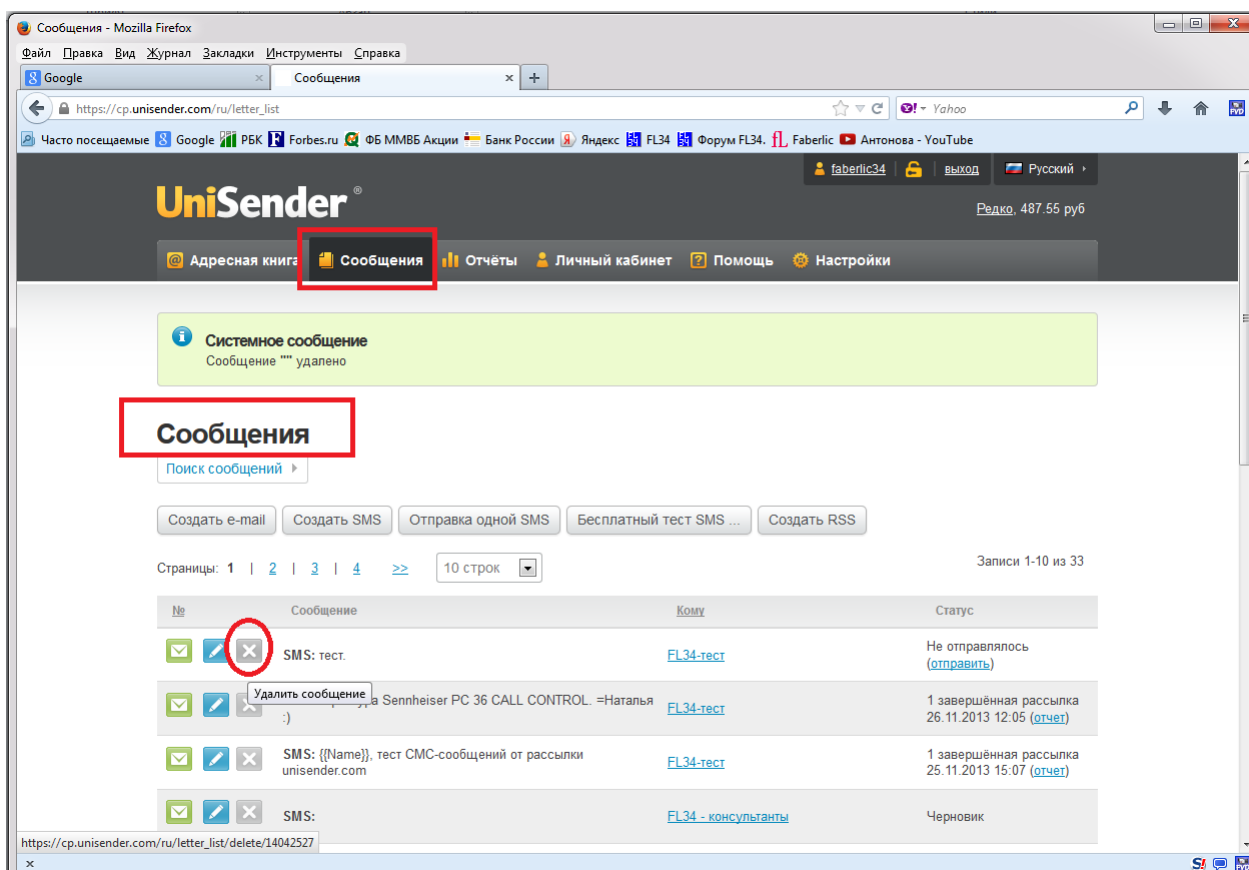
Сообщения - Mozilla Firefox

Файл Правка Вид Журнал Закладки Инструменты Справка

Google ×
Сообщения ×
+

https://cp.unisender.com/ru/letter_list

Yahoo

Часто посещаемые Google РБК Forbes.ru ФБ ММВБ Акции Банк России Яндекс FL34 Форум FL34. Faberlic Антонова - YouTube

faberlic34 выход Русский

UniSender®

Редко, 487.55 руб

Адресная книга Сообщения Отчёты Личный кабинет Помощь Настройки

Системное сообщение
Сообщение "" удалено

Сообщения

Поиск сообщений

Создать e-mail Создать SMS Отправка одной SMS Бесплатный тест SMS ... Создать RSS

Страницы: 1 | 2 | 3 | 4 >>

10 строк

Записи 1-10 из 33

| № | Сообщение | Кому | Статус |
|---|---|---|---|
| | SMS: тест. | FL34-тест | Не отправлялось (отправить) |
| | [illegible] a Sennheiser PC 36 CALL CONTROL. =Наталья :) | FL34-тест | 1 завершённая рассылка 26.11.2013 12:05 (отчет) |
| | SMS: {{Name}}, тест СМС-сообщений от рассылки unisender.com | FL34-тест | 1 завершённая рассылка 25.11.2013 15:07 (отчет) |
| | SMS: | FL34 - консультанты | Черновик |

Удалить сообщение

https://cp.unisender.com/ru/letter_list/delete/14042527